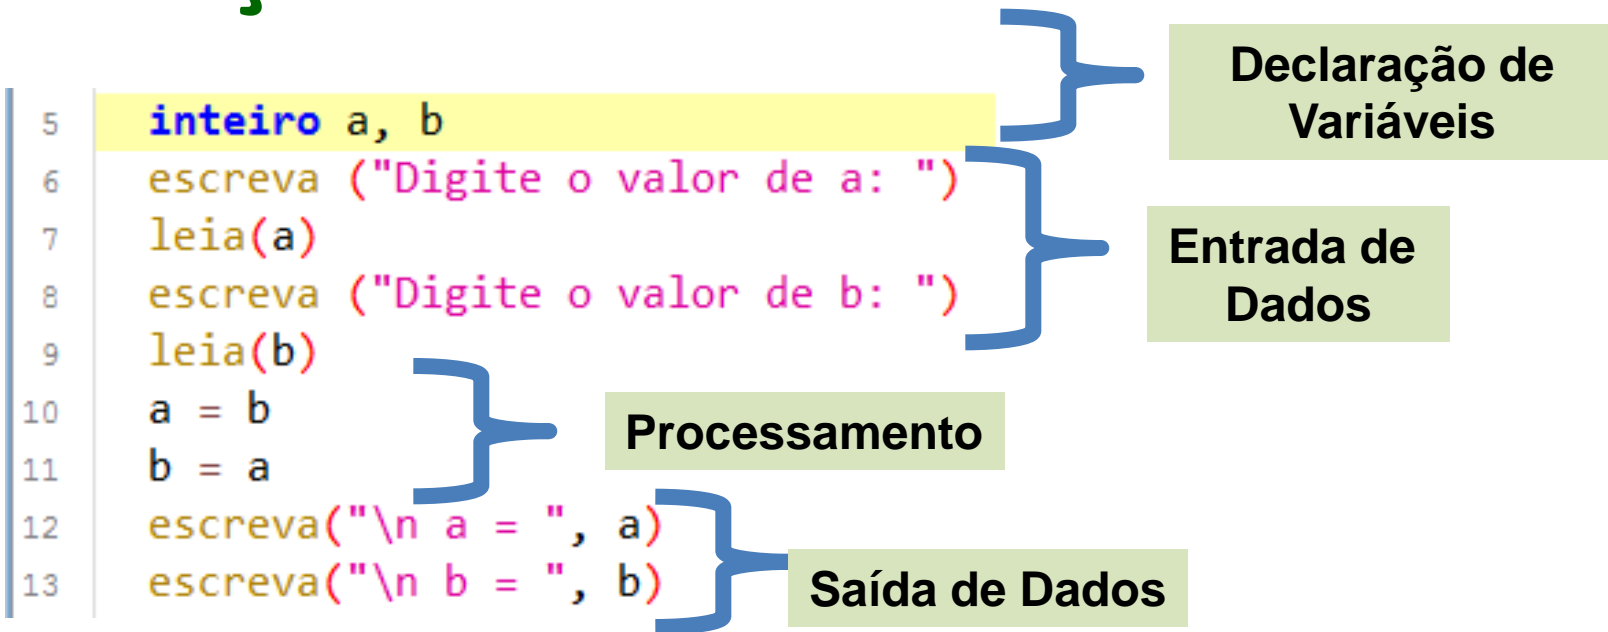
5 inteiro a, b
6 escreva ("Digite o valor de a: ")
7 leia(a)
8 escreva ("Digite o valor de b: ")
9 leia(b)
10 a = b
11 b = a
12 escreva("\n a = ", a)
13 escreva("\n b = ", b)

Declaração de Variáveis

Entrada de Dados

Processamento

Saída de Dados